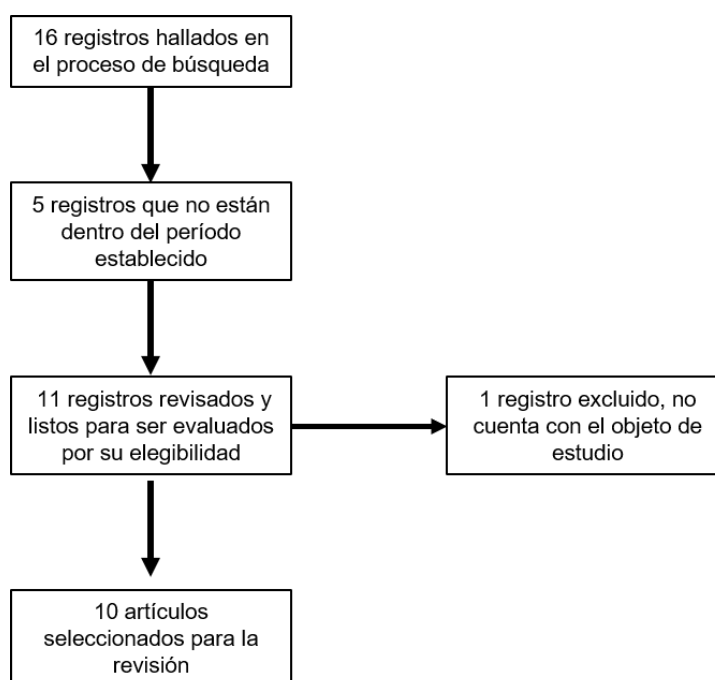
16 registros hallados en el proceso de búsqueda

5 registros que no están dentro del período establecido

11 registros revisados y listos para ser evaluados por su elegibilidad

1 registro excluido, no cuenta con el objeto de estudio

10 artículos seleccionados para la revisión